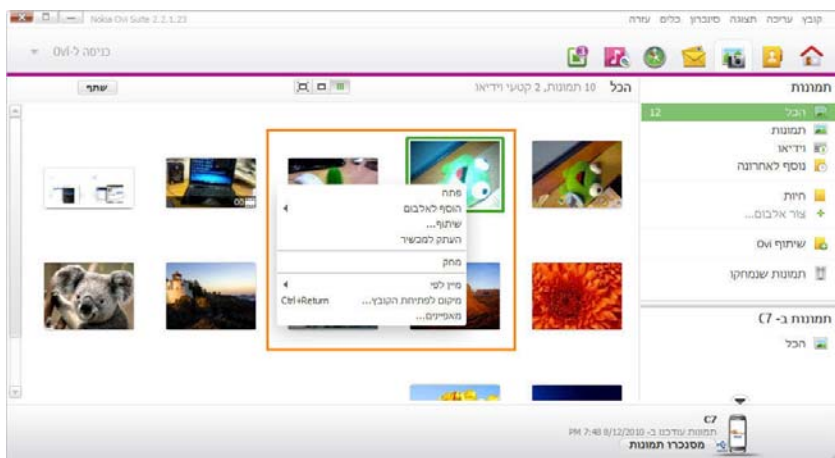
Nokia Ovi Suite 2.2.1.23

קובץ עריכה תצוגה סינכרון כלים עזרה

כניסה ל-Ovi

תמונות

הכל 12
תמונות
וידיאו
נוסף לאחרונה

חיות
צור אלבום...

שיתוף Ovi

תמונות שנמחקו

תמונות ב- C7

הכל

הכל 10 תמונות, 2 קטעי וידיאו

שתף

פתח
הוסף לאלבום
שיתוף...
העתק למכשיר
מחק
מיין לפי
מיקום לפתיחת הקובץ... Ctrl+Return
מאפיינים...

C7
תמונות עודכנו ב- 8/12/2010 PM 7:48
מסנכרן תמונות